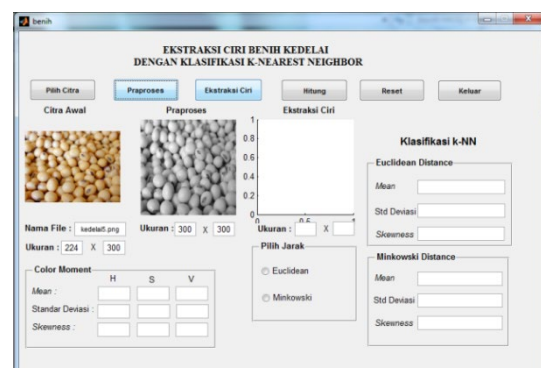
benih

EKSTRAKSI CIRI BENIH KEDELAI
DENGAN KLASIFIKASI K-NEAREST NEIGHBOR

Pilih Citra
Praproses
Ekstraksi Ciri
Hitung
Reset
Keluar

Citra Awal
Praproses
Ekstraksi Ciri

1
0.8
0.6
0.4
0.2
0
0
0.5
1

Nama File : kedelai5.png
Ukuran : 224 X 300
Ukuran : 300 X 300
Ukuran : X

Color Moment
H S V
Mean :
Standar Deviasi :
Skewness :

Pilih Jarak
Euclidean
Minkowski

Klasifikasi k-NN
Euclidean Distance
Mean
Std Deviasi
Skewness

Minkowski Distance
Mean
Std Deviasi
Skewness